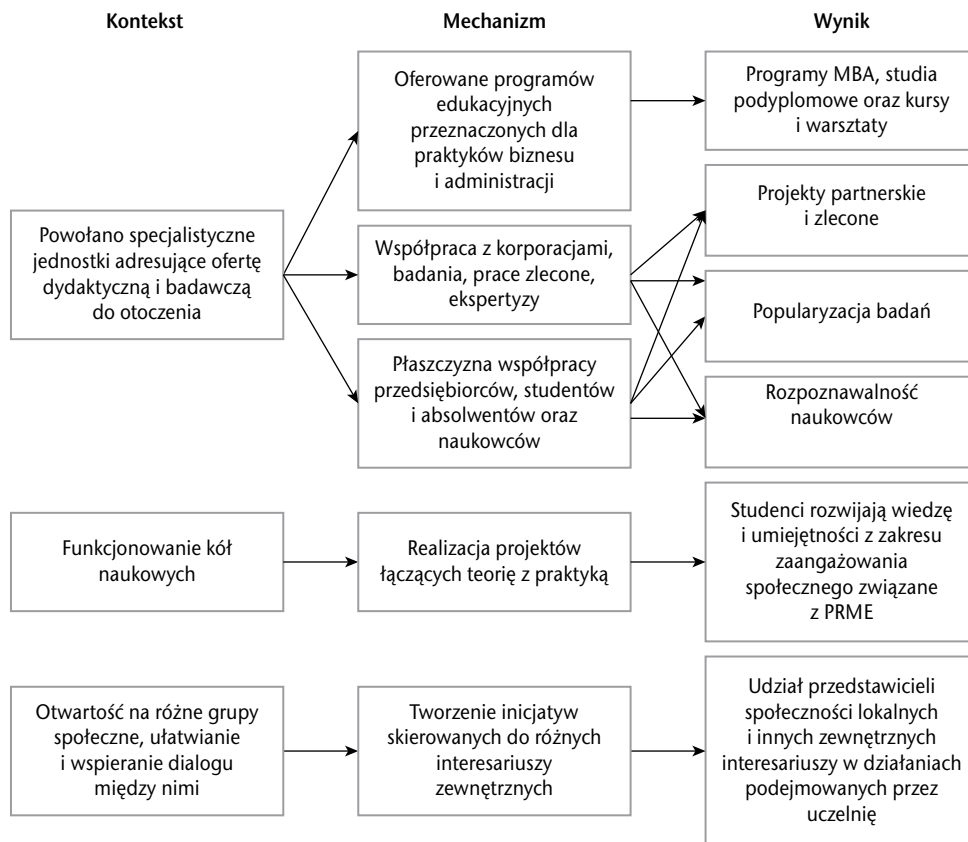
Kontekst

Mechanizm

Wynik

Oferowane programów edukacyjnych przeznaczonych dla praktyków biznesu i administracji

Programy MBA, studia podyplomowe oraz kursy i warsztaty

Projekty partnerskie i zlecone

Powołano specjalistyczne jednostki adresujące ofertę dydaktyczną i badawczą do otoczenia

Współpraca z korporacjami, badania, prace zlecone, ekspertyzy

Popularyzacja badań

Płaszczyzna współpracy przedsiębiorców, studentów i absolwentów oraz naukowców

Rozpoznawalność naukowców

Funkcjonowanie kół naukowych

Realizacja projektów łączących teorię z praktyką

Studenci rozwijają wiedzę i umiejętności z zakresu zaangażowania społecznego związane z PRME

Otwartość na różne grupy społeczne, ułatwianie i wspieranie dialogu między nimi

Tworzenie inicjatyw skierowanych do różnych interesariuszy zewnętrznych

Udział przedstawicieli społeczności lokalnych i innych zewnętrznych interesariuszy w działaniach podejmowanych przez uczelnię